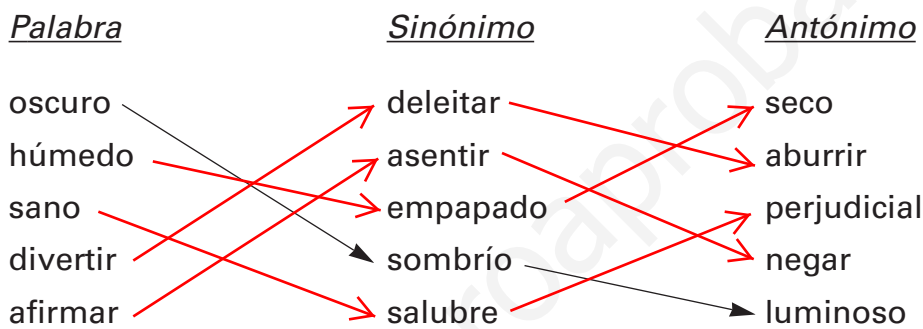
| Palabra | Sinónimo | Antónimo |
|---|---|---|
| oscuro | deleitar | seco |
| húmedo | asentir | aburrir |
| sano | empapado | perjudicial |
| divertir | sombrío | negar |
| afirmar | salubre | luminoso |